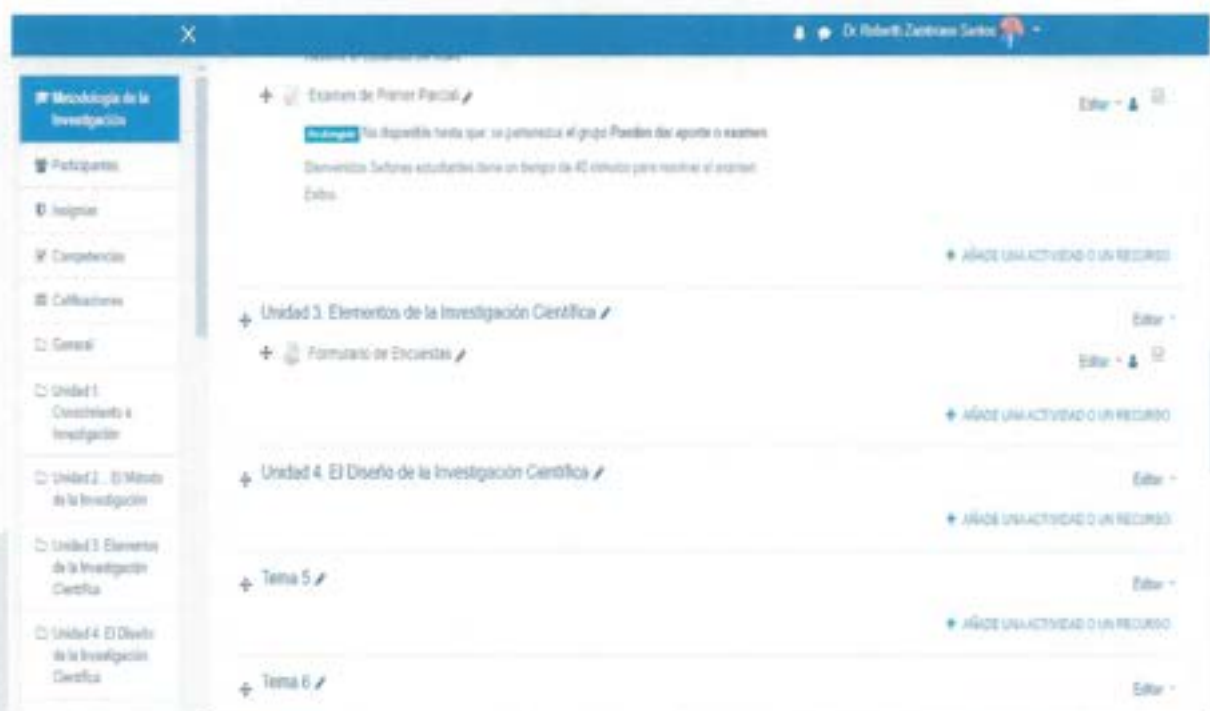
Dr. Roberth Zambrano Santos

Metodología de la Investigación

Participantes

Insignias

Competencias

Calificaciones

General

Unidad 1 Conocimiento a Investigación

Unidad 2 El Método de la Investigación

Unidad 3 Elementos de la Investigación Científica

Unidad 4 El Diseño de la Investigación Científica

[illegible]

Examen de Primer Parcial

Editar

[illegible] No disponible hasta que: se pertenezca al grupo Pueden dar aporte o examen

Bienvenidos Señores estudiantes tiene un tiempo de 40 minutos para resolver el examen

Exitos

AÑADE UNA ACTIVIDAD O UN RECURSO

Unidad 3. Elementos de la Investigación Científica

Editar

Formulario de Encuestas

Editar

AÑADE UNA ACTIVIDAD O UN RECURSO

Unidad 4. El Diseño de la Investigación Científica

Editar

AÑADE UNA ACTIVIDAD O UN RECURSO

Tema 5

Editar

AÑADE UNA ACTIVIDAD O UN RECURSO

Tema 6

Editar